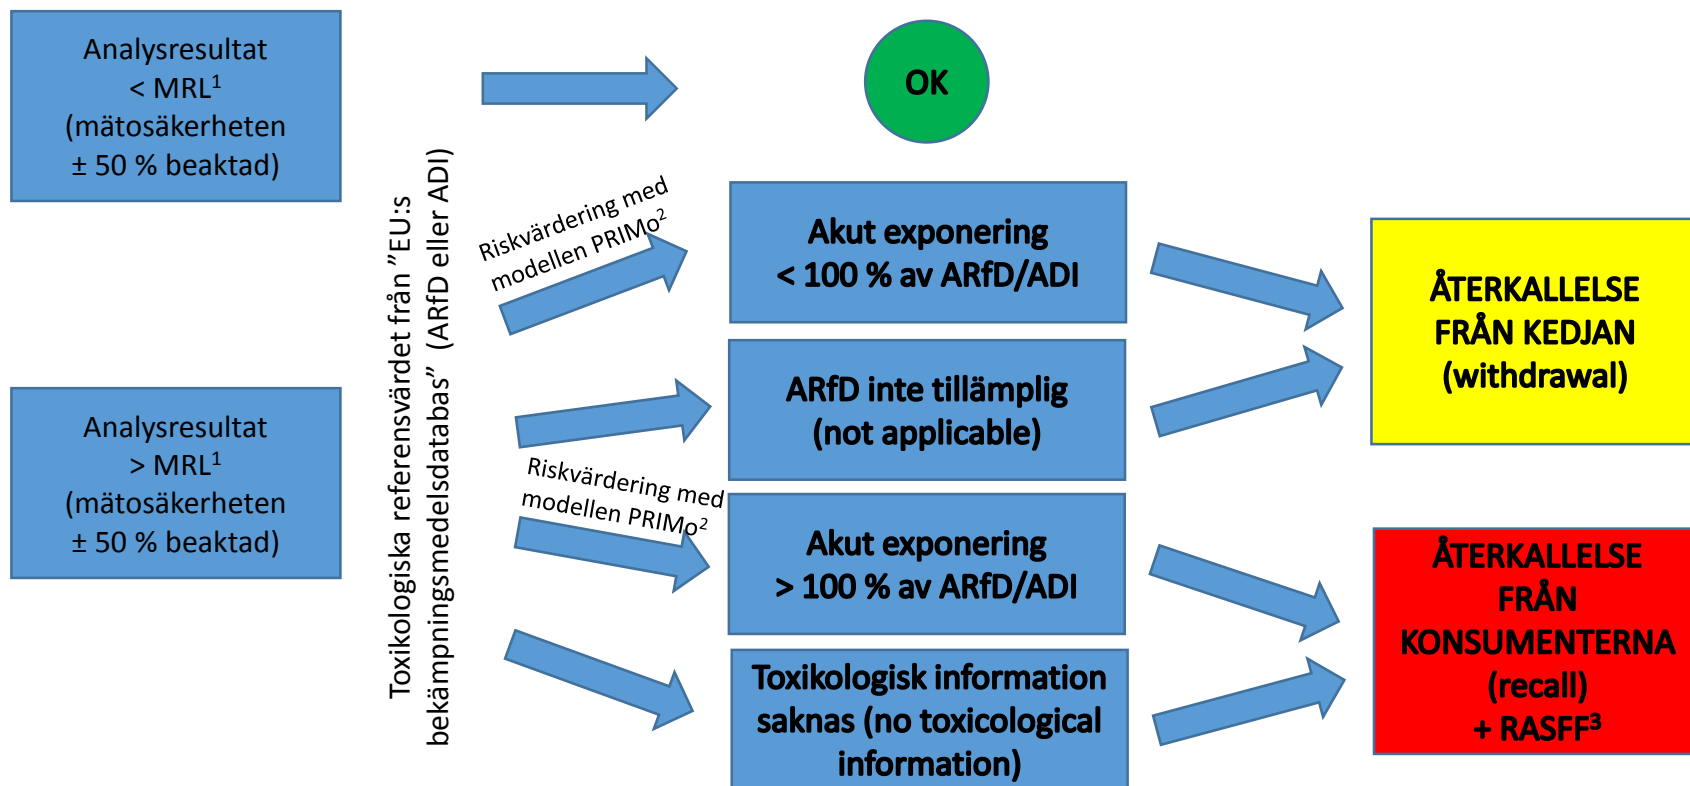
Analysresultat
< MRL$^1$
(mätosäkerheten
± 50 % beaktad)

OK

Toxikologiska referensvärdet från "EU:s bekämpningsmedelsdatabas" (ARfD eller ADI)

Riskvärdering med modellen PRIMo$^2$

Akut exponering
< 100 % av ARfD/ADI

ÅTERKALLELSE
FRÅN KEDJAN
(withdrawal)

Analysresultat
> MRL$^1$
(mätosäkerheten
± 50 % beaktad)

ARfD inte tillämplig
(not applicable)

Riskvärdering med modellen PRIMo$^2$

Akut exponering
> 100 % av ARfD/ADI

ÅTERKALLELSE
FRÅN
KONSUMENTERNA
(recall)
+ RASFF$^3$

Toxikologisk information saknas (no toxicological information)